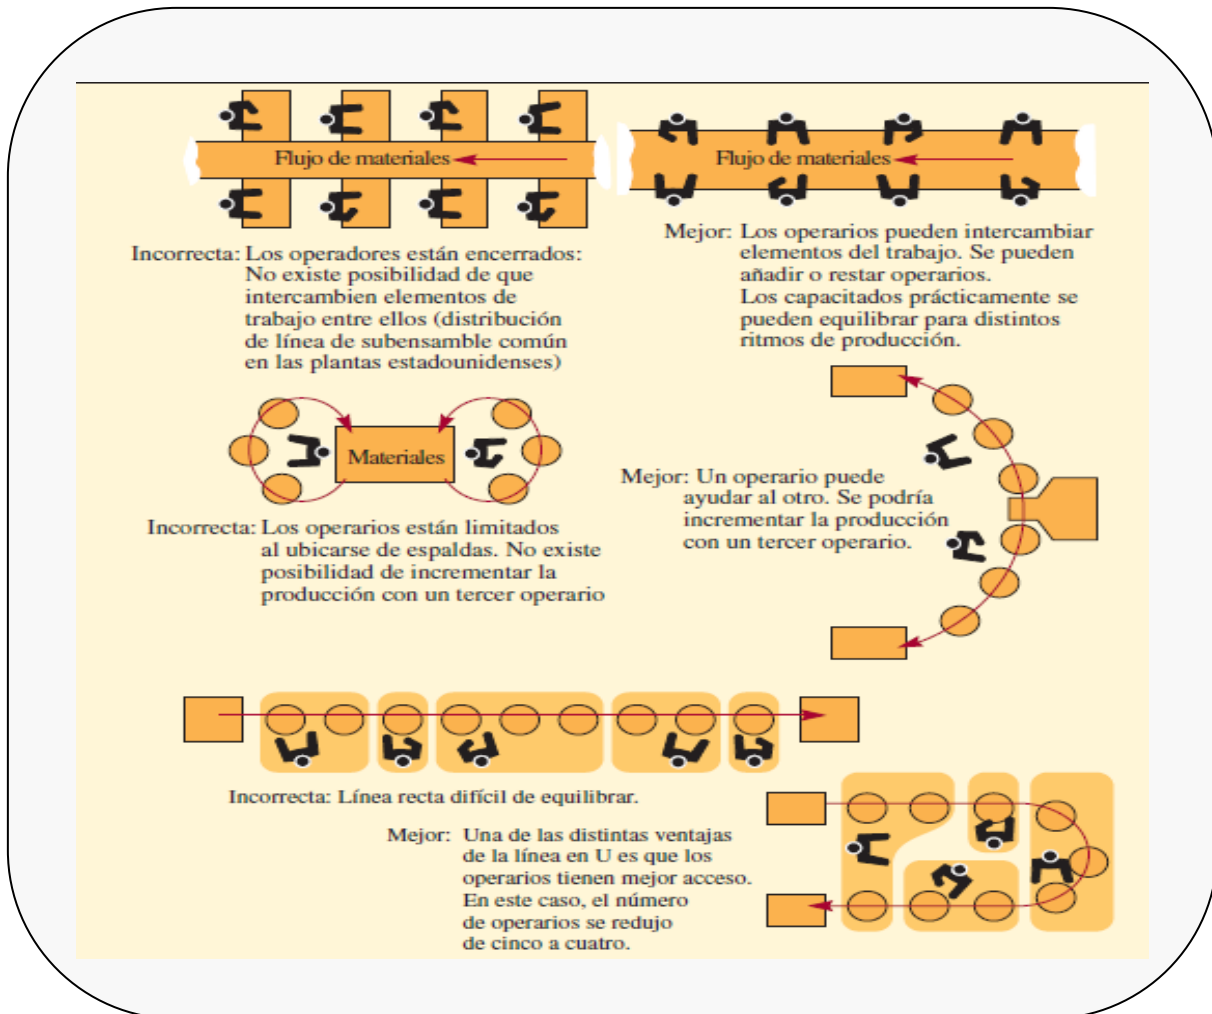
Flujo de materiales

Flujo de materiales

Incorrecta: Los operadores están encerrados: No existe posibilidad de que intercambien elementos de trabajo entre ellos (distribución de línea de subensamble común en las plantas estadounidenses)

Mejor: Los operarios pueden intercambiar elementos del trabajo. Se pueden añadir o restar operarios. Los capacitados prácticamente se pueden equilibrar para distintos ritmos de producción.

Materiales

Incorrecta: Los operarios están limitados al ubicarse de espaldas. No existe posibilidad de incrementar la producción con un tercer operario

Mejor: Un operario puede ayudar al otro. Se podría incrementar la producción con un tercer operario.

Incorrecta: Línea recta difícil de equilibrar.

Mejor: Una de las distintas ventajas de la línea en U es que los operarios tienen mejor acceso. En este caso, el número de operarios se redujo de cinco a cuatro.